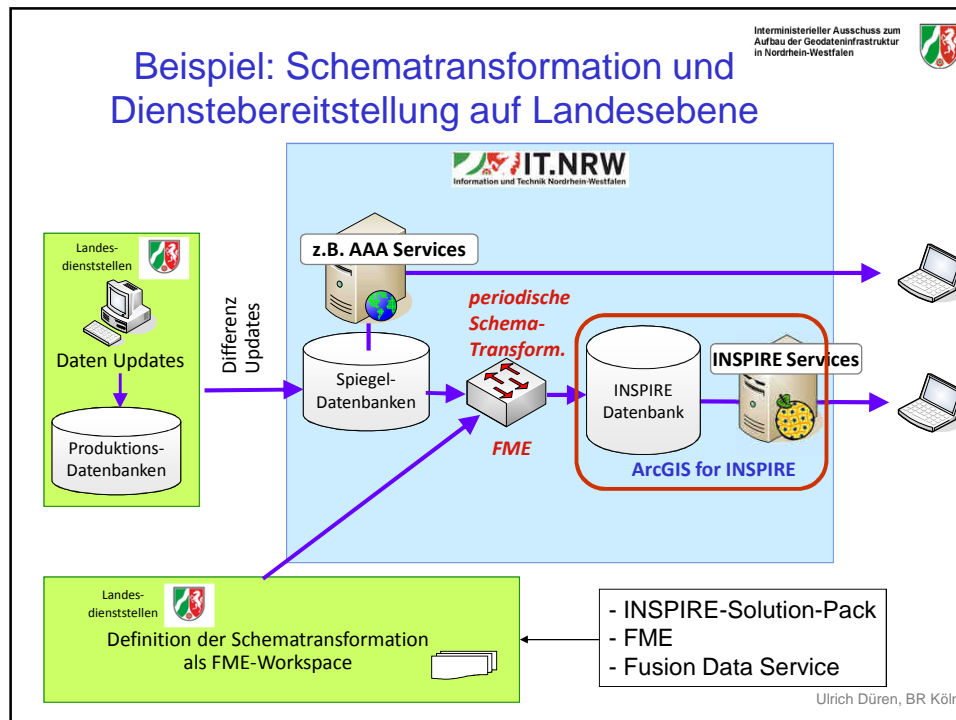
Beispiel: Schematransformation und Dienstebereitstellung auf Landesebene

Interministerieller Ausschuss zum Aufbau der Geodateninfrastruktur in Nordrhein-Westfalen

IT.NRW
Information und Technik Nordrhein-Westfalen

Landesdienststellen

Daten Updates

Produktions-Datenbanken

Differenz Updates

z.B. AAA Services

Spiegel-Datenbanken

periodische Schema-Transform.

FME

INSPIRE Datenbank

INSPIRE Services

ArcGIS for INSPIRE

Landesdienststellen

Definition der Schematransformation als FME-Workspace

- INSPIRE-Solution-Pack
- FME
- Fusion Data Service

Ulrich Düren, BR Köln